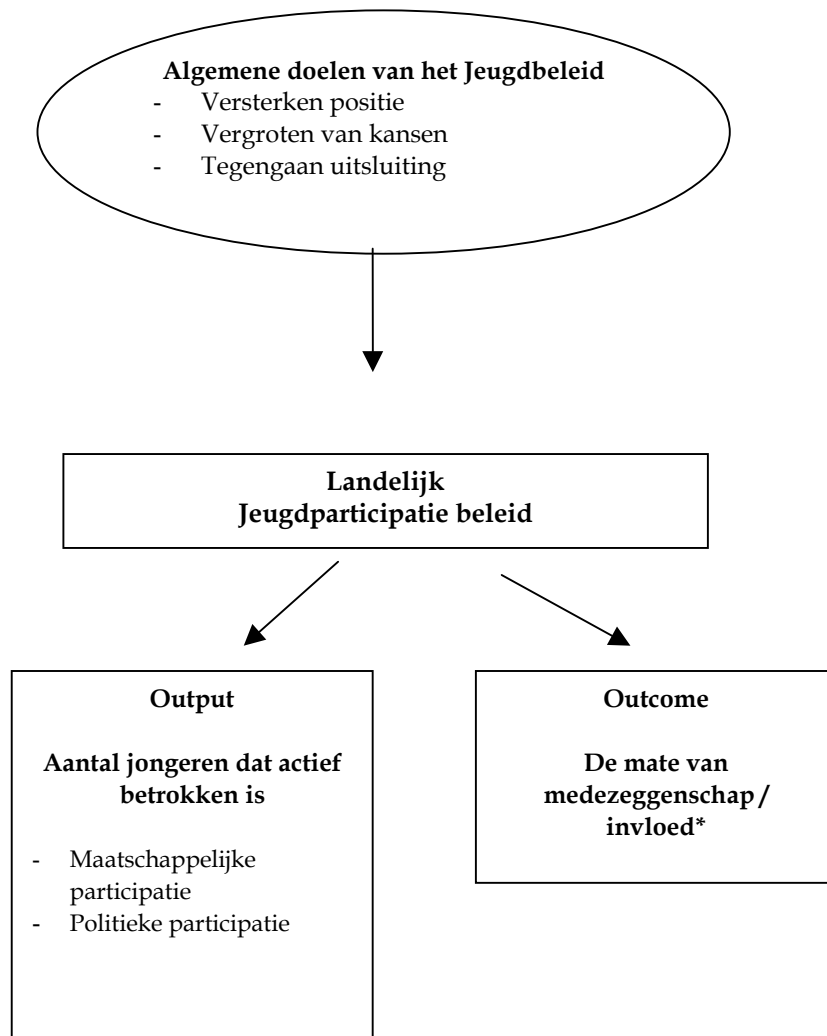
**Algemene doelen van het Jeugdbeleid**
- Versterken positie
- Vergroten van kansen
- Tegengaan uitsluiting

**Landelijk Jeugdparticipatie beleid**

**Output**

**Aantal jongeren dat actief betrokken is**

- Maatschappelijke participatie
- Politieke participatie

**Outcome**

**De mate van medezeggenschap / invloed\***